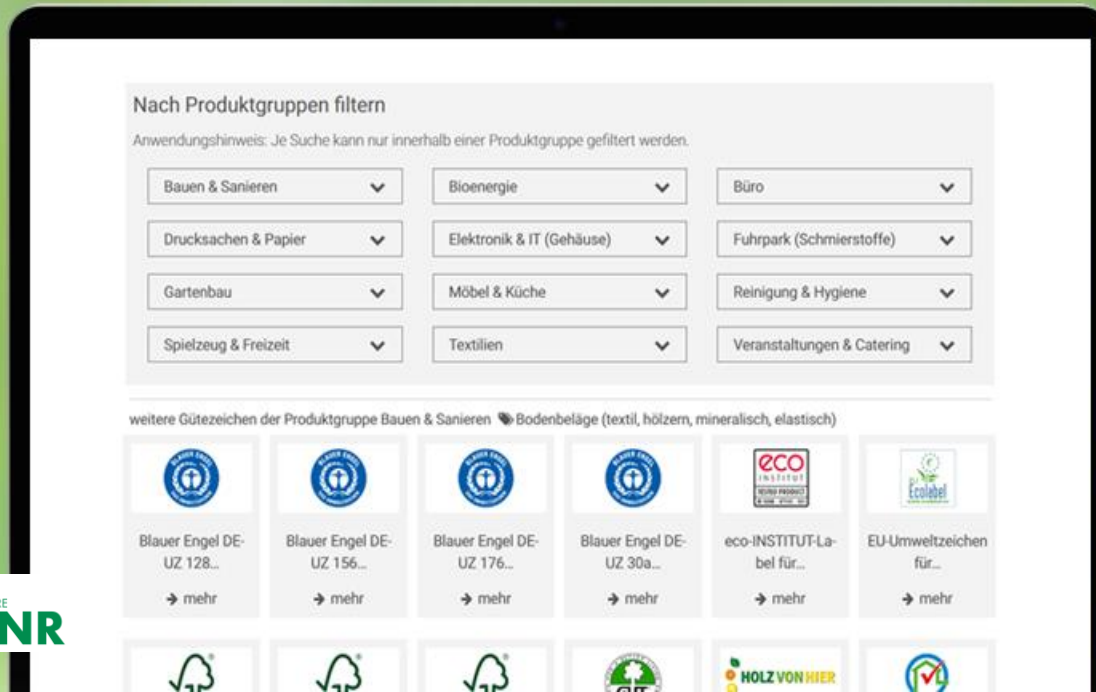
Nach Produktgruppen filtern

Anwendungshinweis: Je Suche kann nur innerhalb einer Produktgruppe gefiltert werden.

Bauen & Sanieren
Bioenergie
Büro
Drucksachen & Papier
Elektronik & IT (Gehäuse)
Fuhrpark (Schmierstoffe)
Gartenbau
Möbel & Küche
Reinigung & Hygiene
Spielzeug & Freizeit
Textilien
Veranstaltungen & Catering

weitere Gütezeichen der Produktgruppe Bauen & Sanieren Bodenbeläge (textil, hölzern, mineralisch, elastisch)

Blauer Engel DE-UZ 128...
→ mehr

Blauer Engel DE-UZ 156...
→ mehr

Blauer Engel DE-UZ 176...
→ mehr

Blauer Engel DE-UZ 30a...
→ mehr

eco INSTITUT
eco-INSTITUT-Label für...
→ mehr

Ecolabel
EU-Umweltzeichen für...
→ mehr

NR

HOLZ VON HIER